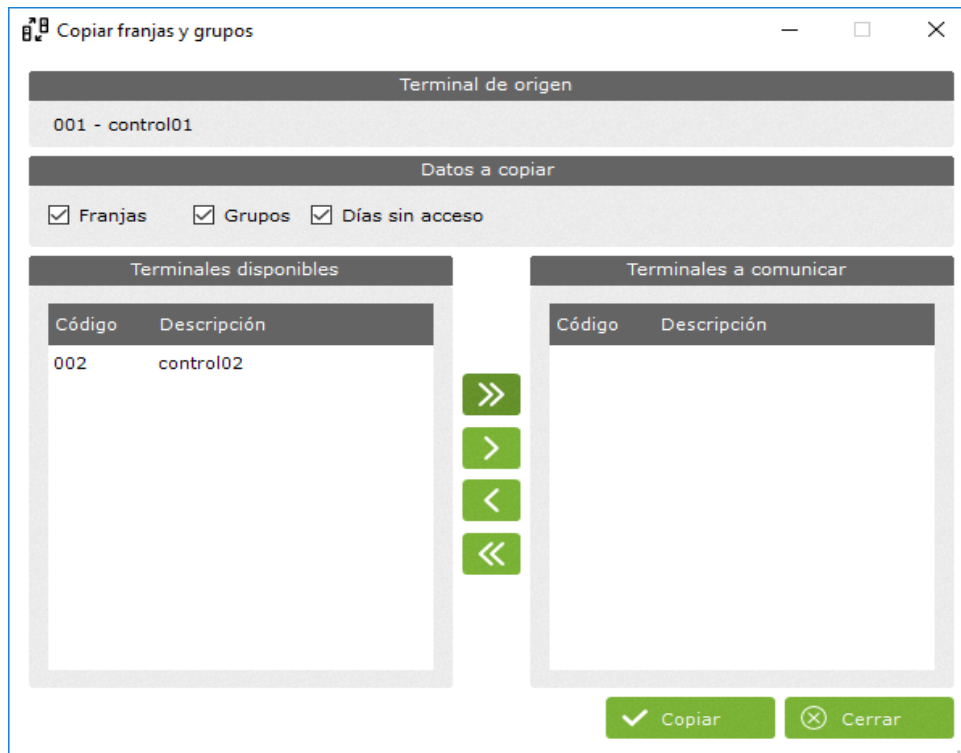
Copiar franjas y grupos

Terminal de origen

001 - control01

Datos a copiar

Franjas Grupos Días sin acceso

Terminales disponibles

| Código | Descripción |
|---|---|
| 002 | control02 |

Terminales a comunicar

| Código | Descripción |
|---|---|

Copiar Cerrar